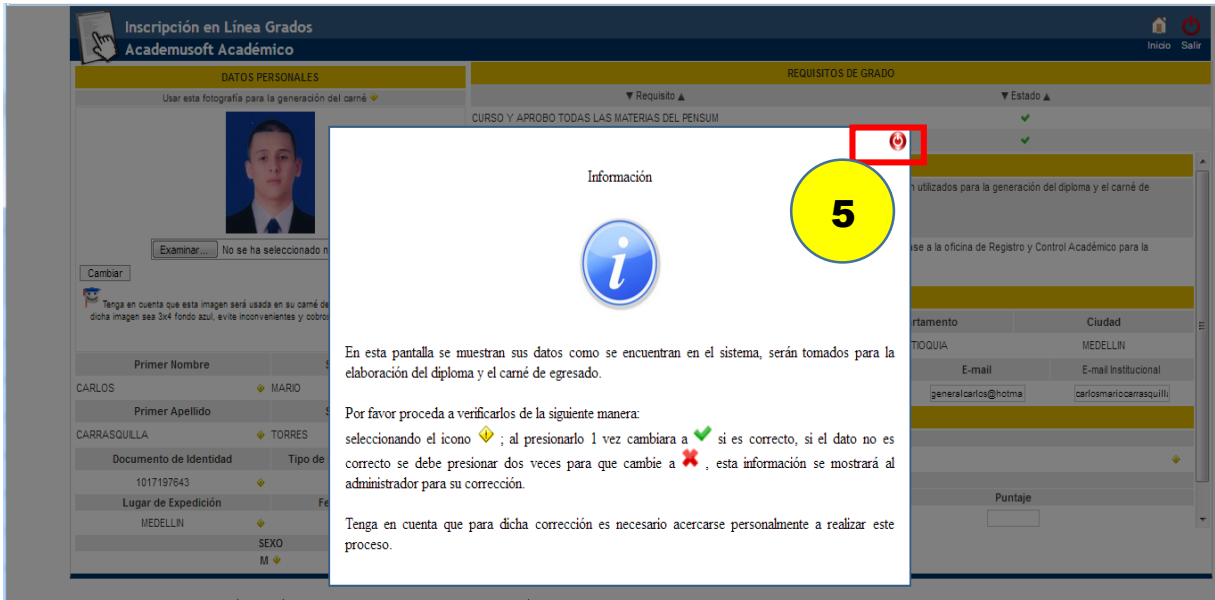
Inscripción en Línea Grados
Academusoft Académico

Inicio Salir

DATOS PERSONALES

Usar esta fotografía para la generación del carné

Examinar... No se ha seleccionado n

Cambiar

Tenga en cuenta que esta imagen será usada en su carné de
dicha imagen sea 3x4 fondo azul, evite inconvenientes y cobro

Primer Nombre
CARLOS
MARIO
Primer Apellido
CARRASQUILLA
TORRES
Documento de Identidad
Tipo de
1017197643
Lugar de Expedición
Fe
MEDELLIN
SEXO
M

REQUISITOS DE GRADO

▼ Requisito ▲
▼ Estado ▲
CURSO Y APROBO TODAS LAS MATERIAS DEL PENSUM

n utilizados para la generación del diploma y el carné de

ase a la oficina de Registro y Control Académico para la

rtamento
Ciudad
TIOQUIA
MEDELLIN
E-mail
E-mail Institucional
generalcarlos@hotma
carlosmariocarrasquilla

Puntaje

Información

5

En esta pantalla se muestran sus datos como se encuentran en el sistema, serán tomados para la elaboración del diploma y el carné de egresado.

Por favor proceda a verificarlos de la siguiente manera:
seleccionando el icono ; al presionarlo 1 vez cambiara a si es correcto, si el dato no es correcto se debe presionar dos veces para que cambie a , esta información se mostrará al administrador para su corrección.

Tenga en cuenta que para dicha corrección es necesario acercarse personalmente a realizar este proceso.